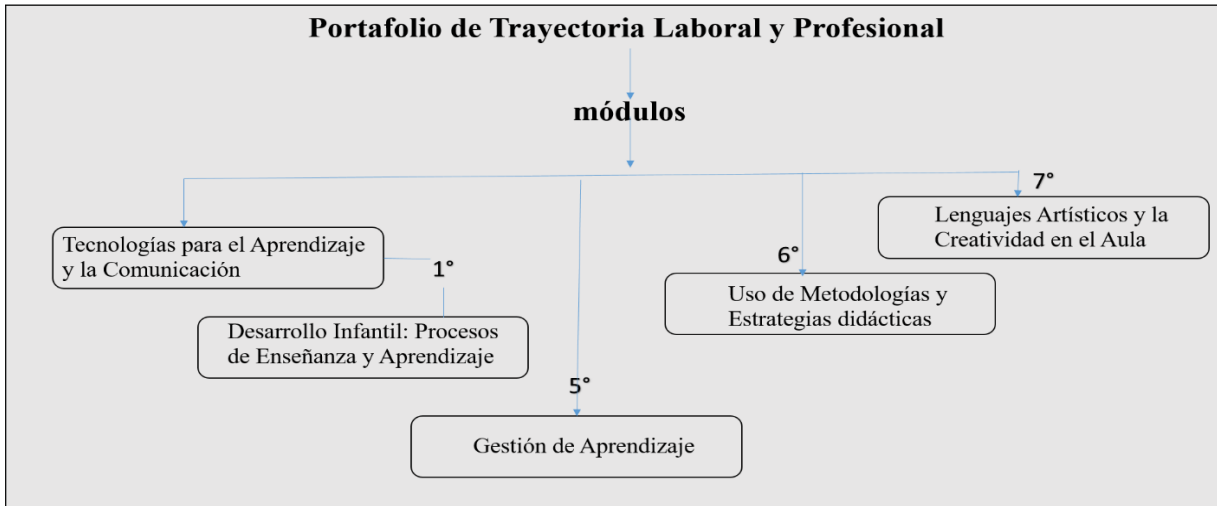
Portafolio de Trayectoria Laboral y Profesional

módulos

Tecnologías para el Aprendizaje y la Comunicación

1°

Desarrollo Infantil: Procesos de Enseñanza y Aprendizaje

5°

Gestión de Aprendizaje

6°

Uso de Metodologías y Estrategias didácticas

7°

Lenguajes Artísticos y la Creatividad en el Aula